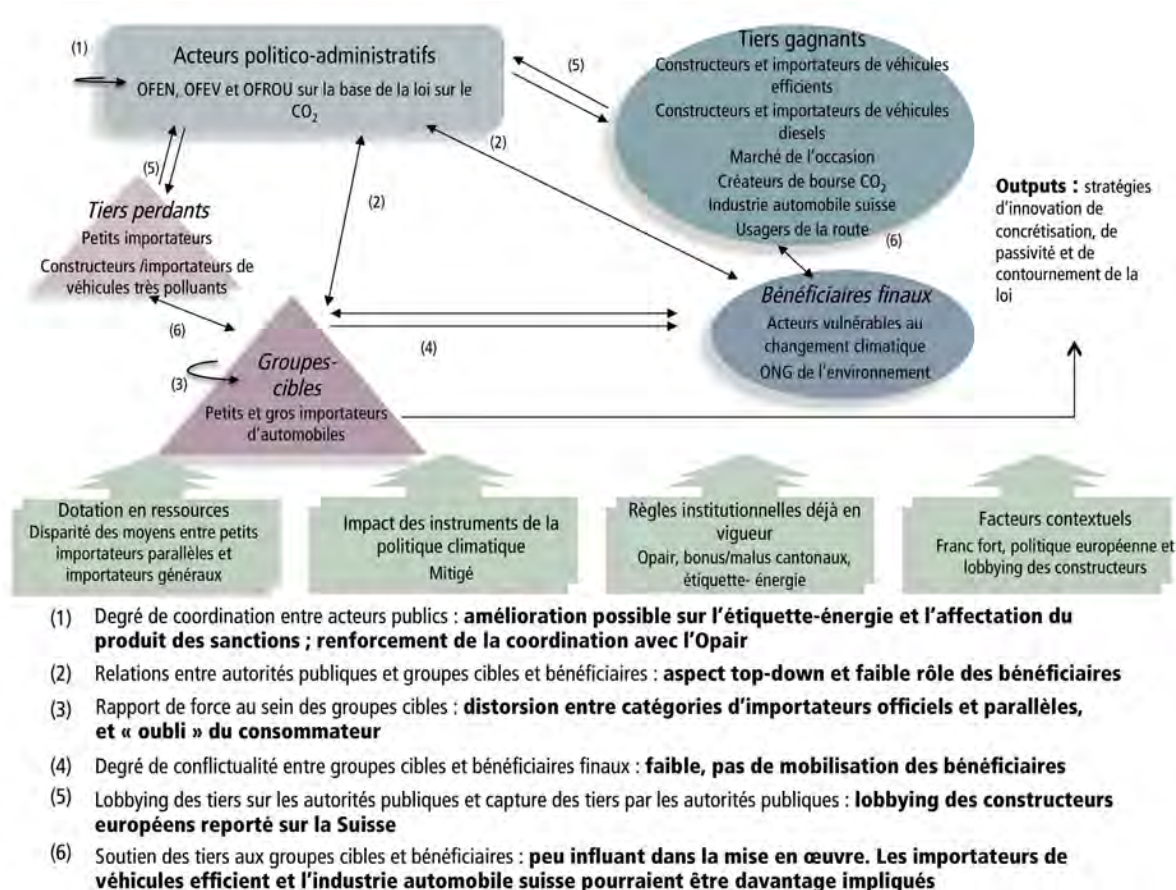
(1)

Acteurs politico-administratifs

OFEN, OFEV et OFROU sur la base de la loi sur le $CO_2$

(5)

Tiers gagnants

Constructeurs et importateurs de véhicules efficients

Constructeurs et importateurs de véhicules diesels

Marché de l'occasion

Créateurs de bourse $CO_2$

Industrie automobile suisse

Usagers de la route

(6)

(2)

(5)

(2)

Tiers perdants

Petits importateurs

Constructeurs /importateurs de véhicules très polluants

Outputs : stratégies d'innovation de concrétisation, de passivité et de contournement de la loi

Bénéficiaires finaux

Acteurs vulnérables au changement climatique

ONG de l'environnement

(6)

(4)

(3)

Groupes-cibles

Petits et gros importateurs d'automobiles

Dotation en ressources
Disparité des moyens entre petits importateurs parallèles et importateurs généraux

Impact des instruments de la politique climatique
Mitigé

Règles institutionnelles déjà en vigueur
Opair, bonus/malus cantonaux, étiquette- énergie

Facteurs contextuels
Franc fort, politique européenne et lobbying des constructeurs

(1) Degré de coordination entre acteurs publics : amélioration possible sur l'étiquette-énergie et l'affectation du produit des sanctions ; renforcement de la coordination avec l'Opair

(2) Relations entre autorités publiques et groupes cibles et bénéficiaires : aspect top-down et faible rôle des bénéficiaires

(3) Rapport de force au sein des groupes cibles : distorsion entre catégories d'importateurs officiels et parallèles, et « oubli » du consommateur

(4) Degré de conflictualité entre groupes cibles et bénéficiaires finaux : faible, pas de mobilisation des bénéficiaires

(5) Lobbying des tiers sur les autorités publiques et capture des tiers par les autorités publiques : lobbying des constructeurs européens reporté sur la Suisse

(6) Soutien des tiers aux groupes cibles et bénéficiaires : peu influant dans la mise en œuvre. Les importateurs de véhicules efficient et l'industrie automobile suisse pourraient être davantage impliqués